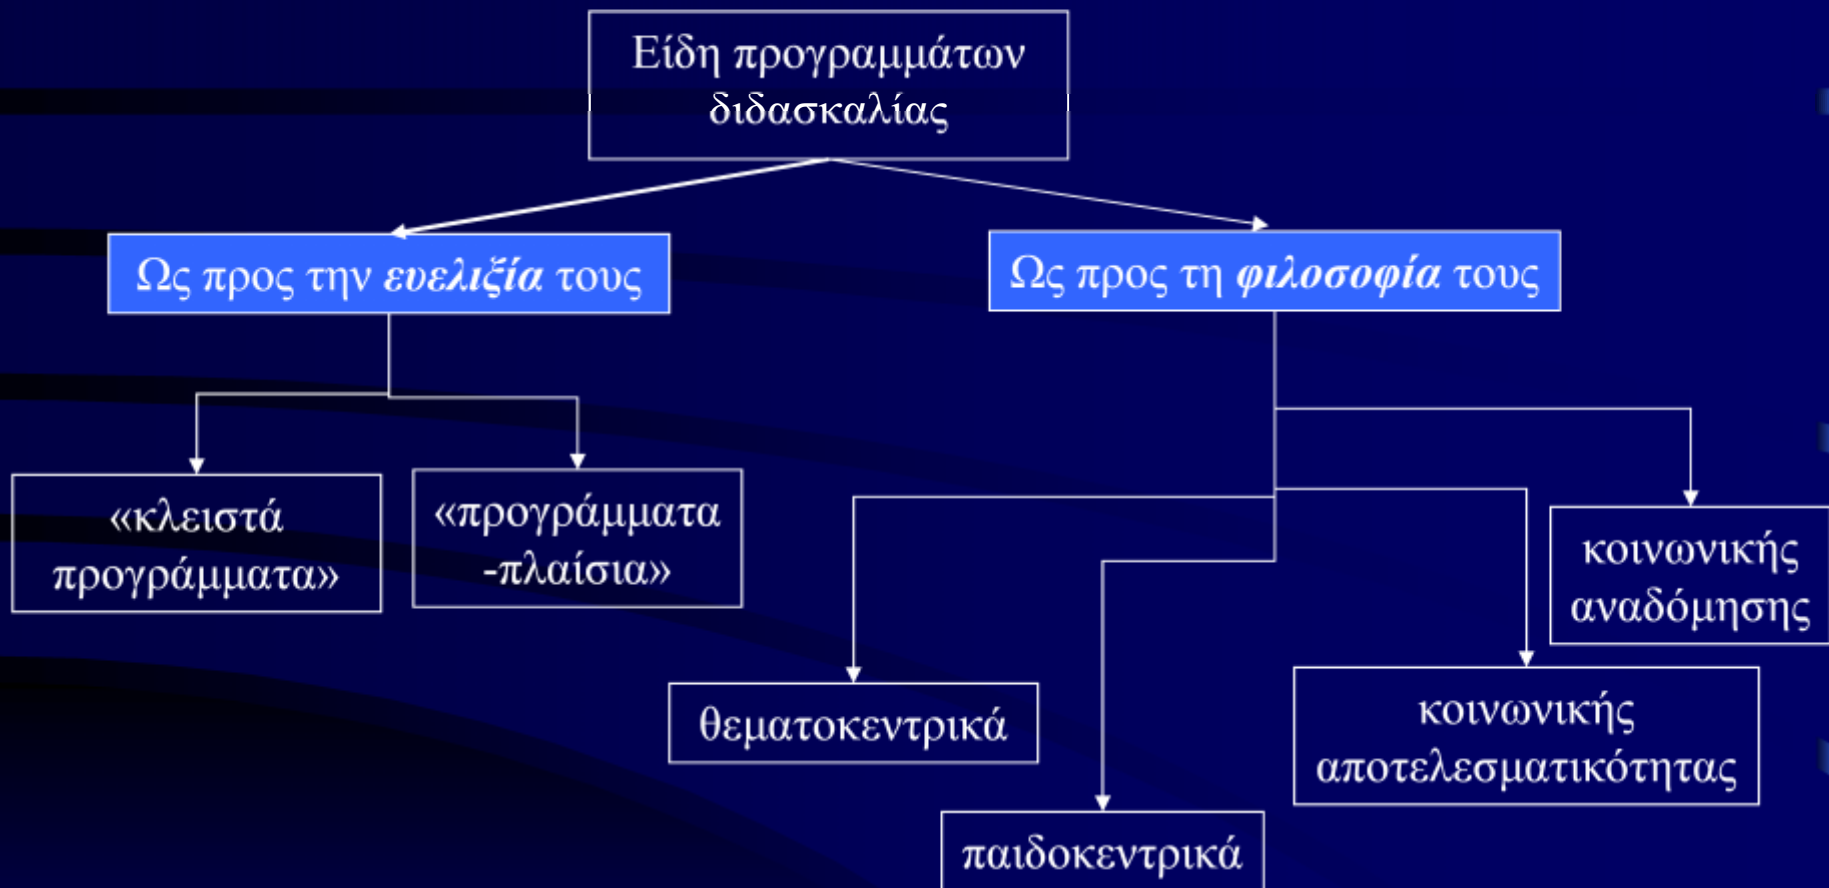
Είδη προγραμμάτων διδασκαλίας

Ως προς την ***ευελιξία*** τους

Ως προς τη ***φιλοσοφία*** τους

«κλειστά προγράμματα»

«προγράμματα -πλαίσια»

κοινωνικής αναδόμησης

θεματοκεντρικά

κοινωνικής αποτελεσματικότητας

παιδοκεντρικά